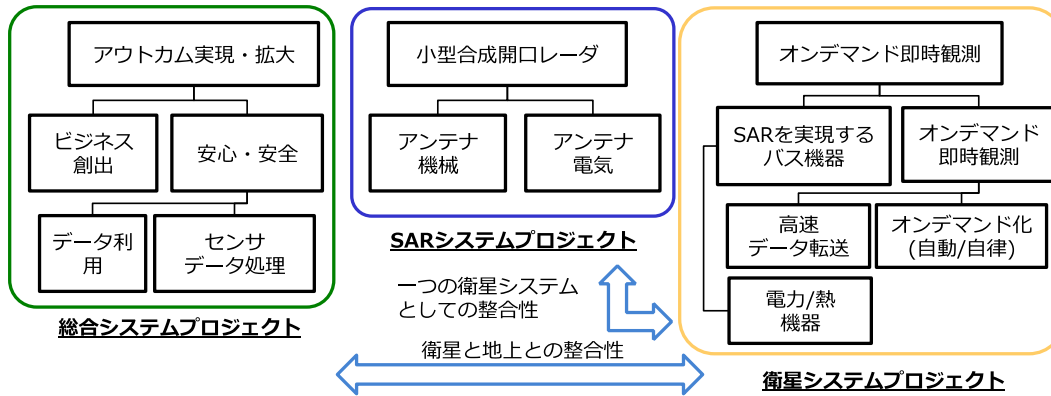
アウトカム実現・拡大

ビジネス創出

安心・安全

データ利用

センサデータ処理

総合システムプロジェクト

小型合成開口レーダ

アンテナ機械

アンテナ電気

SARシステムプロジェクト

オンデマンド即時観測

SARを実現するバス機器

オンデマンド即時観測

高速データ転送

オンデマンド化(自動/自律)

電力/熱機器

衛星システムプロジェクト

一つの衛星システムとしての整合性

衛星と地上との整合性